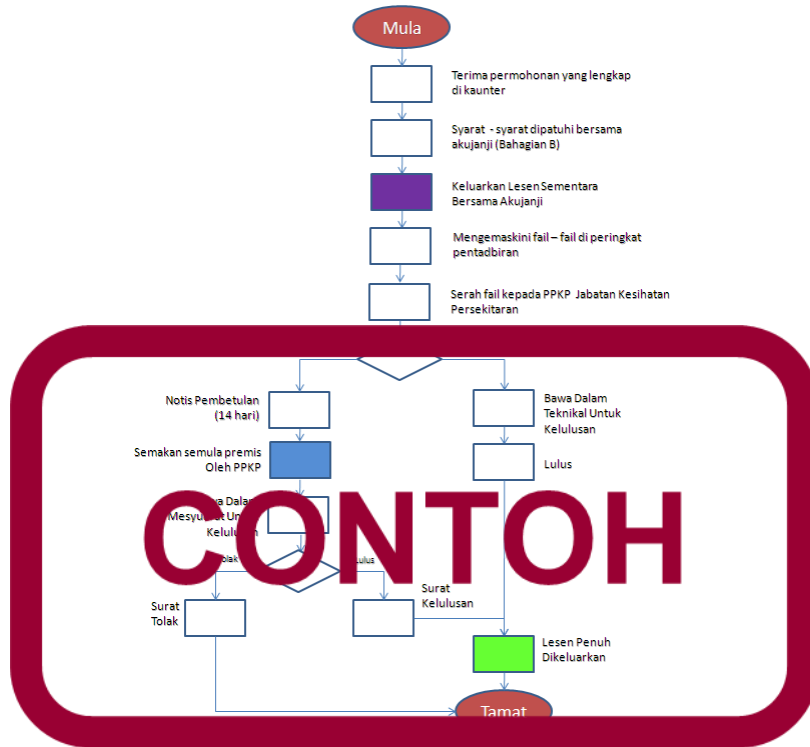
Mula

Terima permohonan yang lengkap di kaunter

Syarat - syarat dipatuhi bersama akujanji (Bahagian B)

Keluarkan Lesen Sementara Bersama Akujanji

Mengemaskini fail – fail di peringkat pentadbiran

Serah fail kepada PPKP Jabatan Kesihatan Persekitaran

Notis Pembetulan (14 hari)

Bawa Dalam Teknikal Untuk Kelulusan

Semakan semula premis Oleh PPKP

Lulus

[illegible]wa Dalam Mesyu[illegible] Un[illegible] Kelulu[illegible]

Tolak

Lulus

Surat Kelulusan

Surat Tolak

Lesen Penuh Dikeluarkan

Tamat

CONTOH